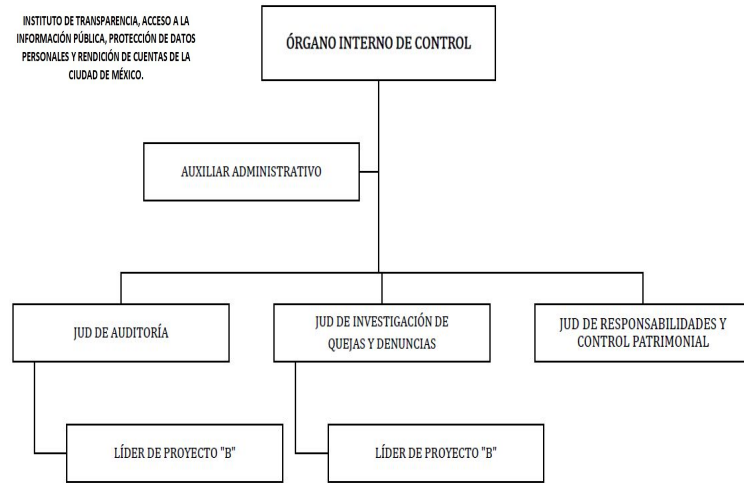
INSTITUTO DE TRANSPARENCIA, ACCESO A LA INFORMACIÓN PÚBLICA, PROTECCIÓN DE DATOS PERSONALES Y RENDICIÓN DE CUENTAS DE LA CIUDAD DE MÉXICO.

ÓRGANO INTERNO DE CONTROL

AUXILIAR ADMINISTRATIVO

JUD DE AUDITORÍA

JUD DE INVESTIGACIÓN DE QUEJAS Y DENUNCIAS

JUD DE RESPONSABILIDADES Y CONTROL PATRIMONIAL

LÍDER DE PROYECTO "B"

LÍDER DE PROYECTO "B"